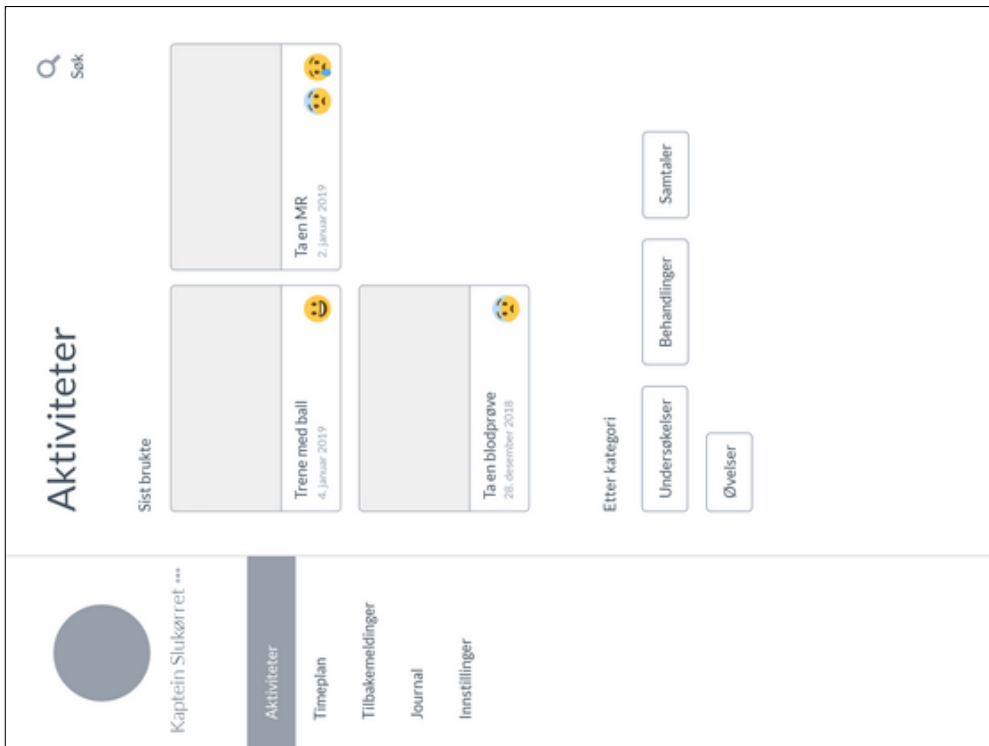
Kaptein Slukørret •••

Aktiviteter

Timeplan

Tilbakemeldinger

Journal

Innstillinger

Aktiviteter

Søk

Sist brukte

Trene med ball
4. januar 2019

Ta en MR
2. januar 2019

Ta en blodprøve
28. desember 2018

Etter kategori

Undersøkelser

Behandlinger

Samtaler

Øvelser